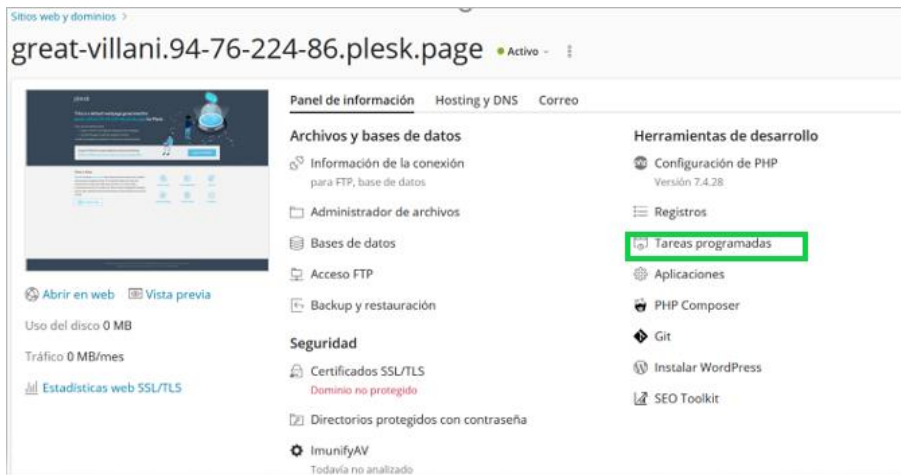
Sitios web y dominios >

great-villani.94-76-224-86.plesk.page • Activo ⌄ ⋮

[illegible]

Abrir en web  Vista previa

Uso del disco 0 MB

Tráfico 0 MB/mes

Estadísticas web SSL/TLS

Panel de información  Hosting y DNS  Correo

Archivos y bases de datos

Información de la conexión
para FTP, base de datos

Administrador de archivos

Bases de datos

Acceso FTP

Backup y restauración

Seguridad

Certificados SSL/TLS
Dominio no protegido

Directorios protegidos con contraseña

ImunifyAV
Todavía no analizado

Herramientas de desarrollo

Configuración de PHP
Versión 7.4.28

Registros

Tareas programadas

Aplicaciones

PHP Composer

Git

Instalar WordPress

SEO Toolkit